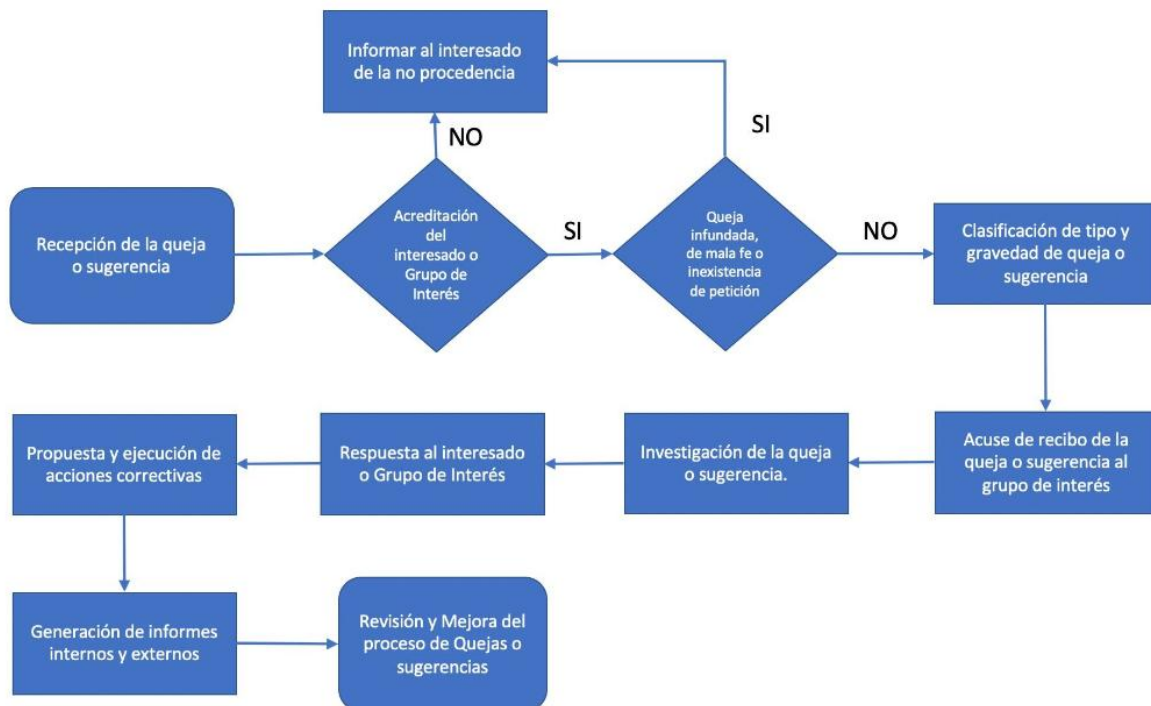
Informar al interesado de la no procedencia

NO

SI

Recepción de la queja o sugerencia

Acreditación del interesado o Grupo de Interés

SI

Queja infundada, de mala fe o inexistencia de petición

NO

Clasificación de tipo y gravedad de queja o sugerencia

Acuse de recibo de la queja o sugerencia al grupo de interés

Investigación de la queja o sugerencia.

Respuesta al interesado o Grupo de Interés

Propuesta y ejecución de acciones correctivas

Generación de informes internos y externos

Revisión y Mejora del proceso de Quejas o sugerencias